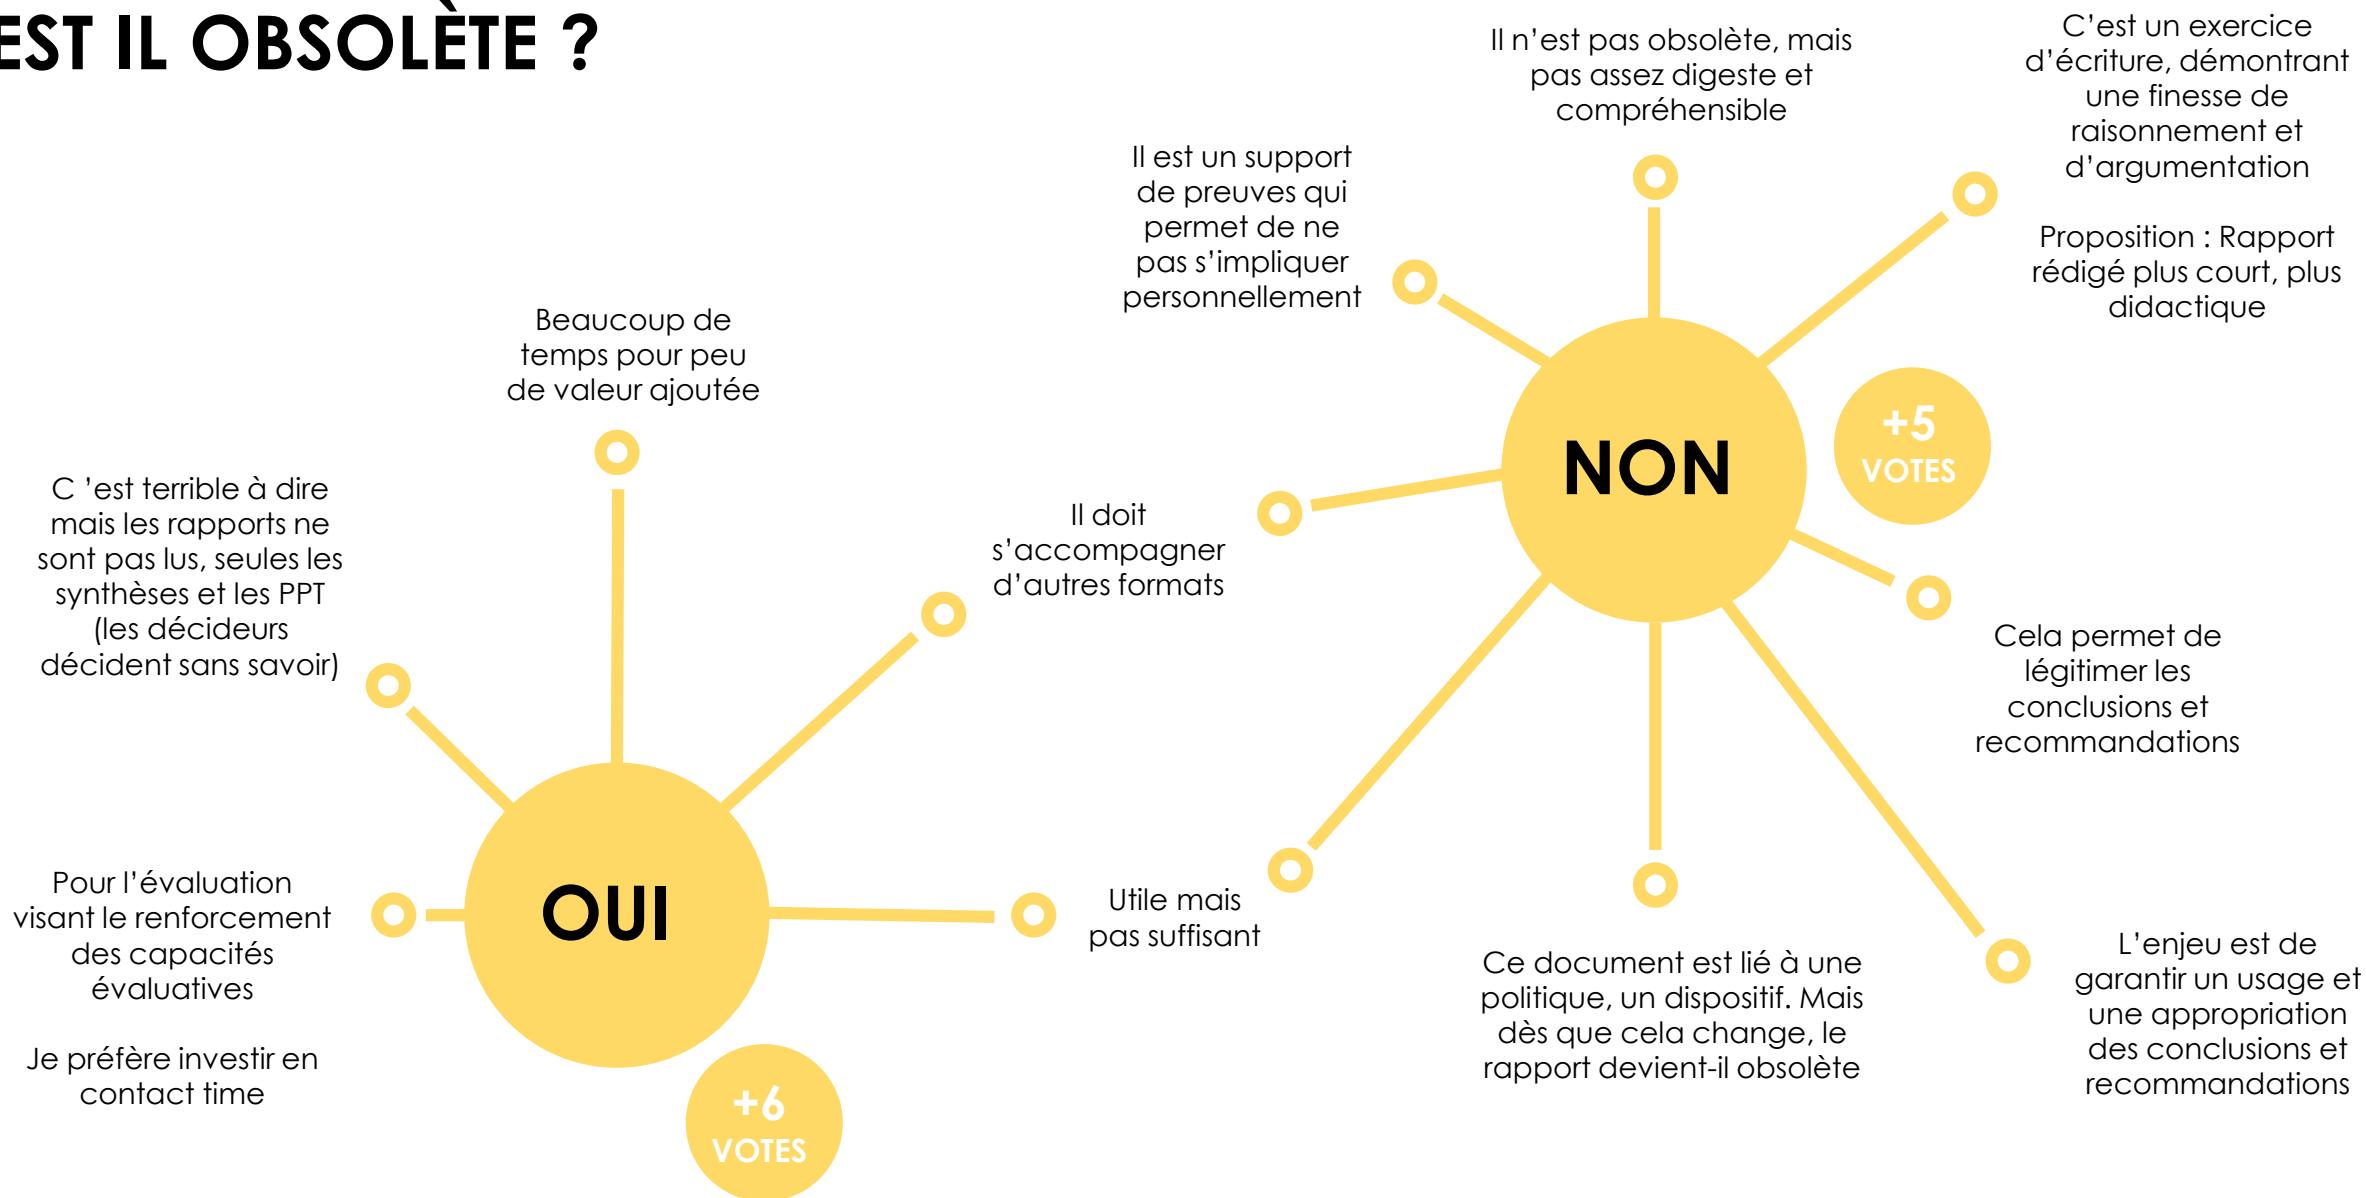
EST IL OBSOLÈTE ?

Beaucoup de temps pour peu de valeur ajoutée

C 'est terrible à dire mais les rapports ne sont pas lus, seules les synthèses et les PPT (les décideurs décident sans savoir)

Pour l'évaluation visant le renforcement des capacités évaluatives

Je préfère investir en contact time

OUI

+6 VOTES

Il doit s'accompagner d'autres formats

Utile mais pas suffisant

Il est un support de preuves qui permet de ne pas s'impliquer personnellement

Il n'est pas obsolète, mais pas assez digeste et compréhensible

C'est un exercice d'écriture, démontrant une finesse de raisonnement et d'argumentation

Proposition : Rapport rédigé plus court, plus didactique

NON

+5 VOTES

Cela permet de légitimer les conclusions et recommandations

Ce document est lié à une politique, un dispositif. Mais dès que cela change, le rapport devient-il obsolète

L'enjeu est de garantir un usage et une appropriation des conclusions et recommandations